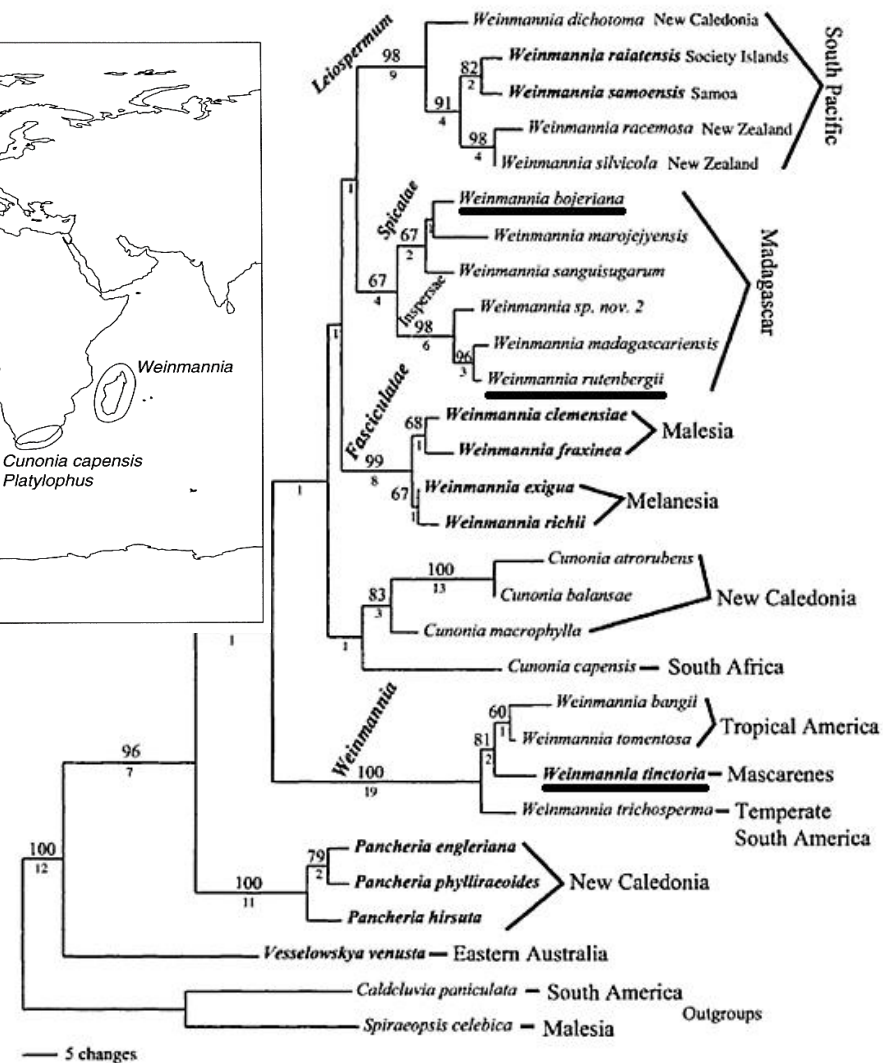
Weinmannia

Cunonia capensis
Platylophus

Leiospermum

98
9

Weinmannia dichotoma New Caledonia

82
2

Weinmannia raiatensis Society Islands

Weinmannia samoensis Samoa

91
4

98
4

Weinmannia racemosa New Zealand

Weinmannia silvicola New Zealand

South Pacific

1

Spicatae

Weinmannia bojeriana

67
2

1

Weinmannia marojejyensis

Weinmannia sanguisugarum

67
4

Inspersae

98
6

Weinmannia sp. nov. 2

96
3

Weinmannia madagascariensis

Weinmannia rutenbergii

Madagascar

1

Fasciculatae

68
1

Weinmannia clemensiae

Weinmannia fraxinea

Malesia

99
8

67
1

Weinmannia exigua

Weinmannia richii

Melanesia

1

100
13

Cunonia atrorubens

Cunonia balansae

83
3

Cunonia macrophylla

New Caledonia

1

Cunonia capensis — South Africa

1

Weinmannia

60
1

Weinmannia bangii

Weinmannia tomentosa

Tropical America

81
2

Weinmannia tinctoria — Mascarenes

100
19

Weinmannia trichosperma — Temperate South America

96
7

100
12

79
2

Pancheria engleriana

Pancheria phylliraeoides

New Caledonia

100
11

Pancheria hirsuta

Vesselowskya venusta — Eastern Australia

Caldcluvia paniculata — South America

Spiraeopsis celebica — Malesia

Outgroups

— 5 changes